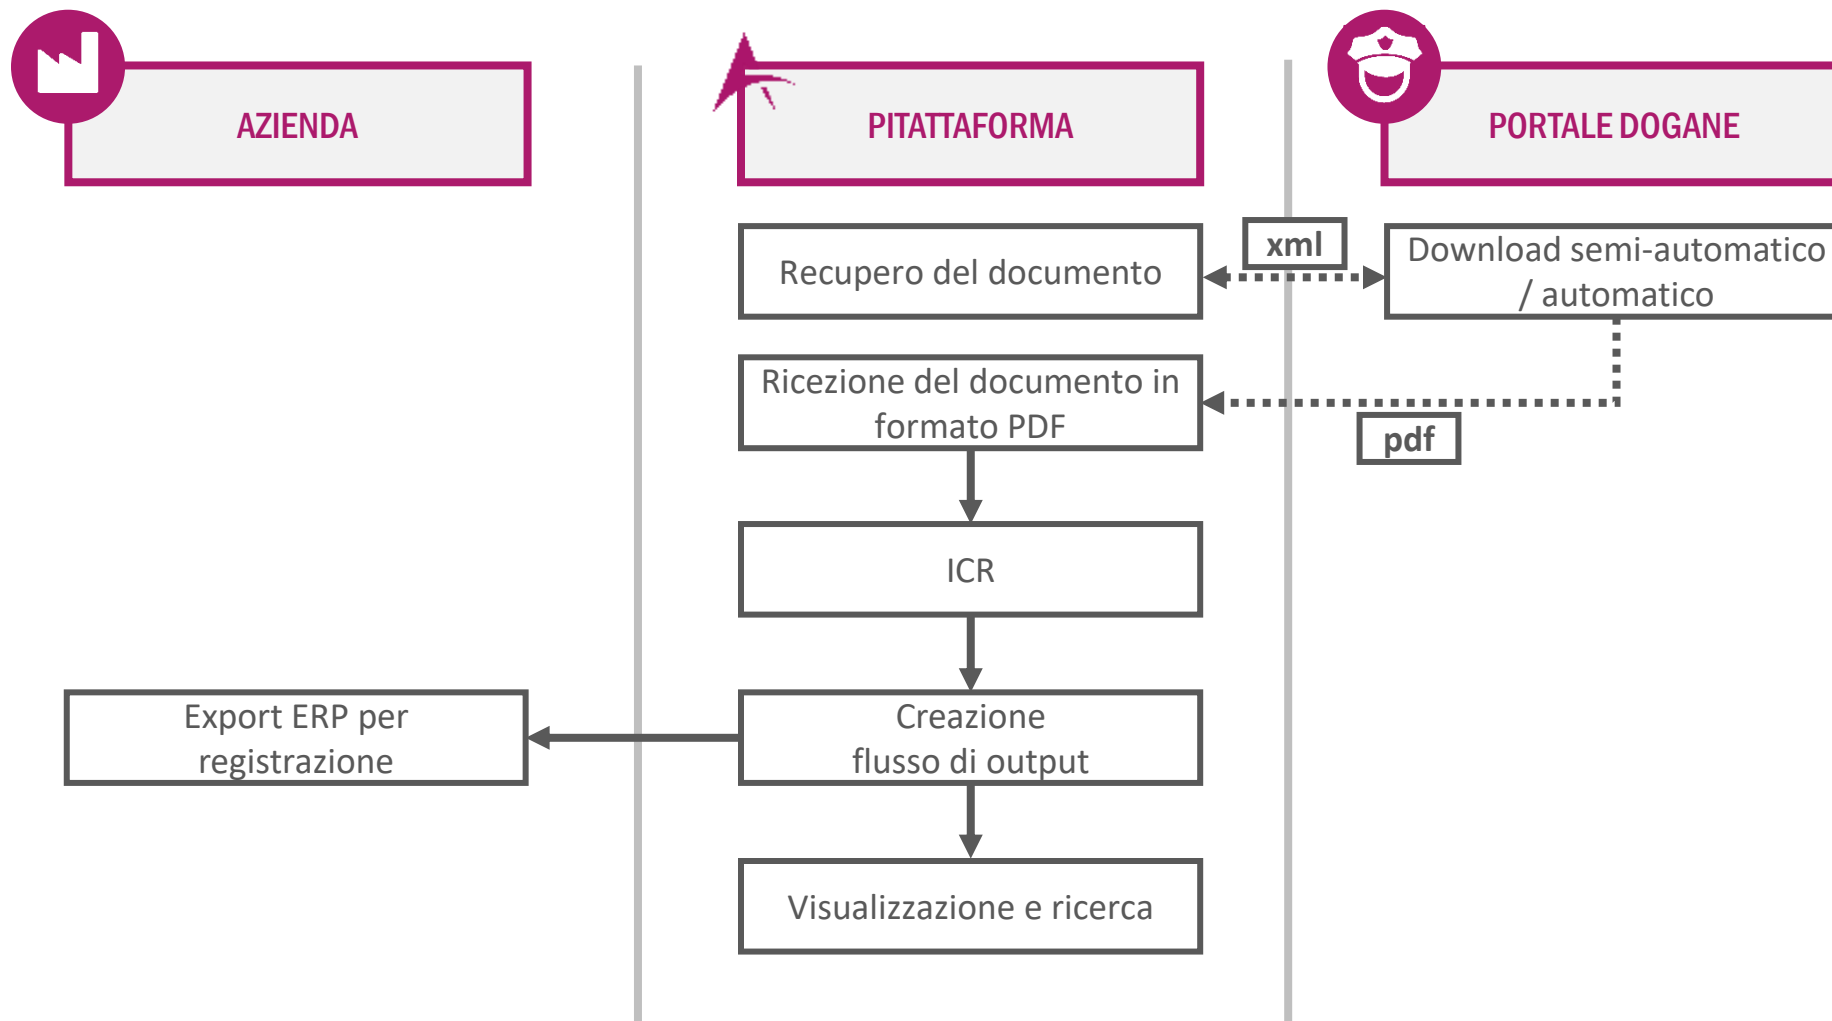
AZIENDA

PITATTAFORMA

PORTALE DOGANE

Recupero del documento

xml

Download semi-automatico / automatico

Ricezione del documento in formato PDF

pdf

ICR

Export ERP per registrazione

Creazione flusso di output

Visualizzazione e ricerca